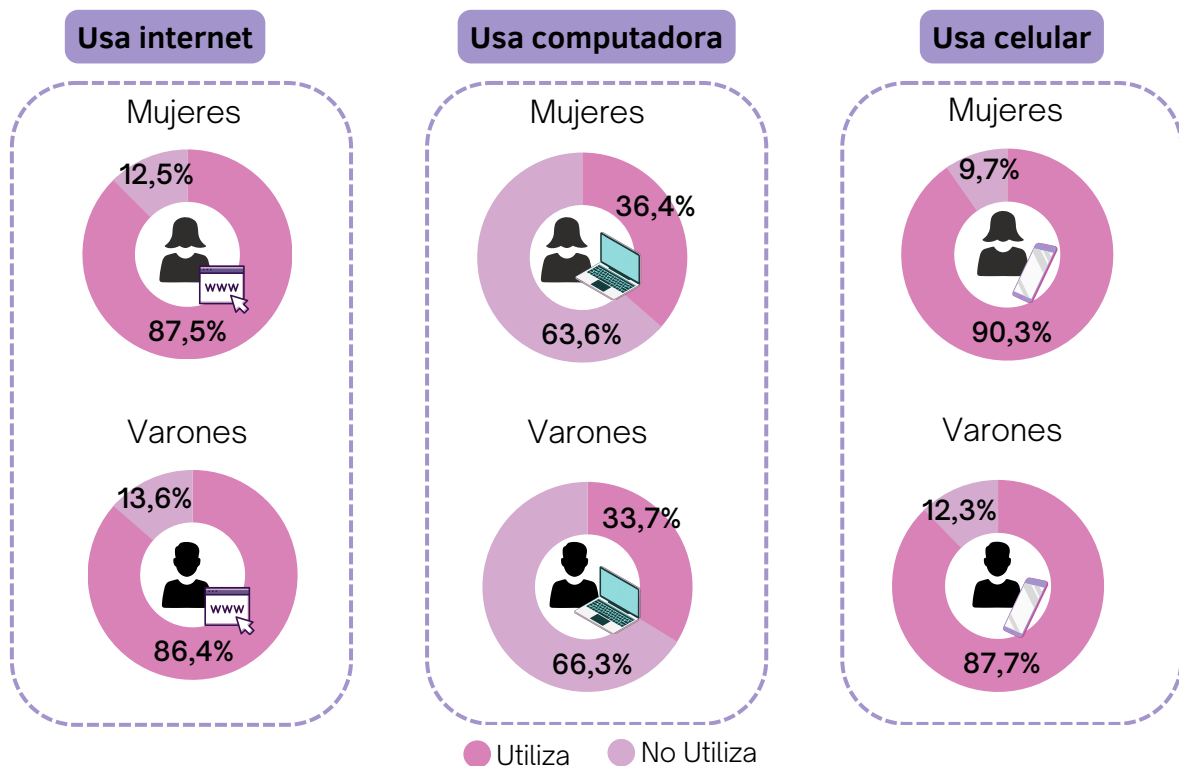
Usa internet

Mujeres

12,5%

www

87,5%

Varones

13,6%

www

86,4%

Usa computadora

Mujeres

36,4%

63,6%

Varones

33,7%

66,3%

Usa celular

Mujeres

9,7%

90,3%

Varones

12,3%

87,7%

Utiliza No Utiliza